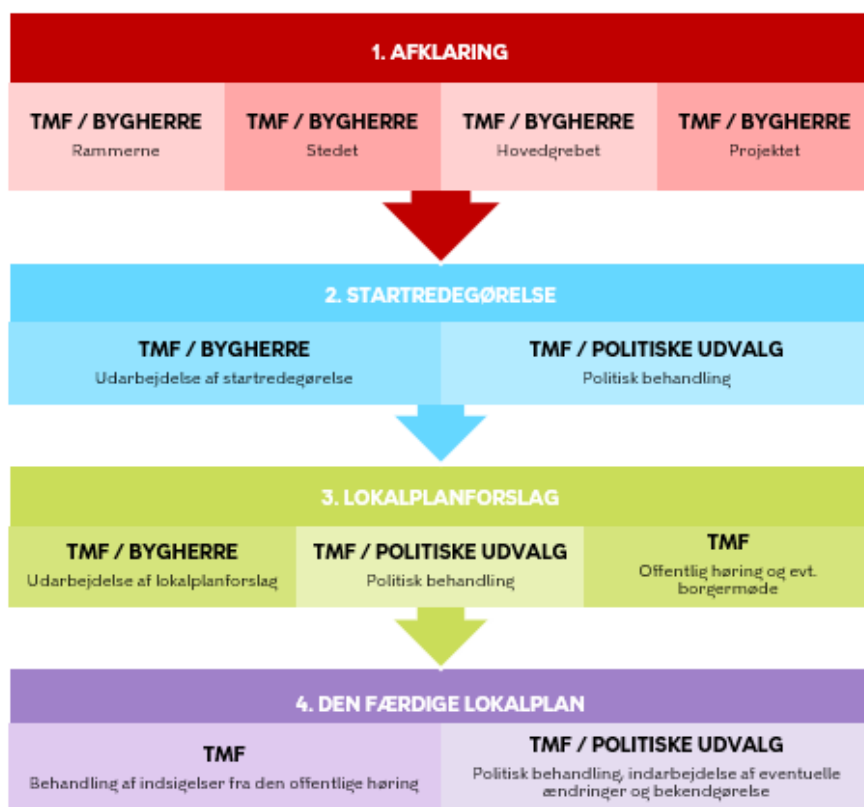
1. AFKLARING

TMF / BYGHERRE
Rammerne

TMF / BYGHERRE
Stedet

TMF / BYGHERRE
Hovedgrebet

TMF / BYGHERRE
Projektet

2. STARTREDEGØRELSE

TMF / BYGHERRE
Udarbejdelse af startredegørelse

TMF / POLITISKE UDVALG
Politisk behandling

3. LOKALPLANFORSLAG

TMF / BYGHERRE
Udarbejdelse af lokalplanforslag

TMF / POLITISKE UDVALG
Politisk behandling

TMF
Offentlig høring og evt. borgermøde

4. DEN FÆRDIGE LOKALPLAN

TMF
Behandling af indsigelser fra den offentlige høring

TMF / POLITISKE UDVALG
Politisk behandling, indarbejdelse af eventuelle ændringer og bekendgørelse